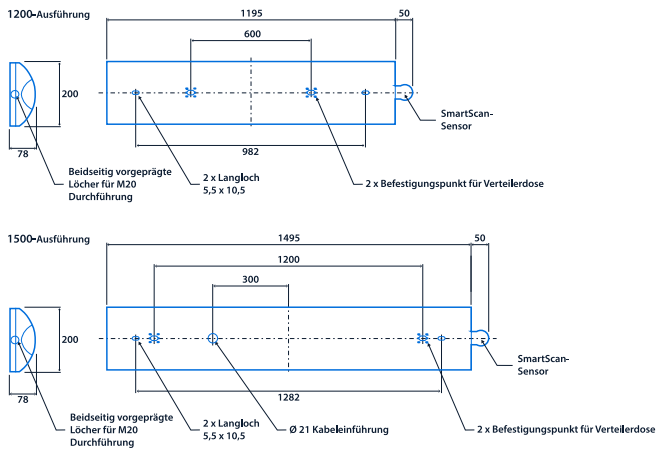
1200-Ausführung

1195

50

600

200

SmartScan-Sensor

78

982

Beidseitig vorgeprägte Löcher für M20 Durchführung

2 x Langloch 5,5 x 10,5

2 x Befestigungspunkt für Verteilerdose

1500-Ausführung

1495

50

1200

300

200

SmartScan-Sensor

78

1282

Beidseitig vorgeprägte Löcher für M20 Durchführung

2 x Langloch 5,5 x 10,5

Ø 21 Kabeleinführung

2 x Befestigungspunkt für Verteilerdose